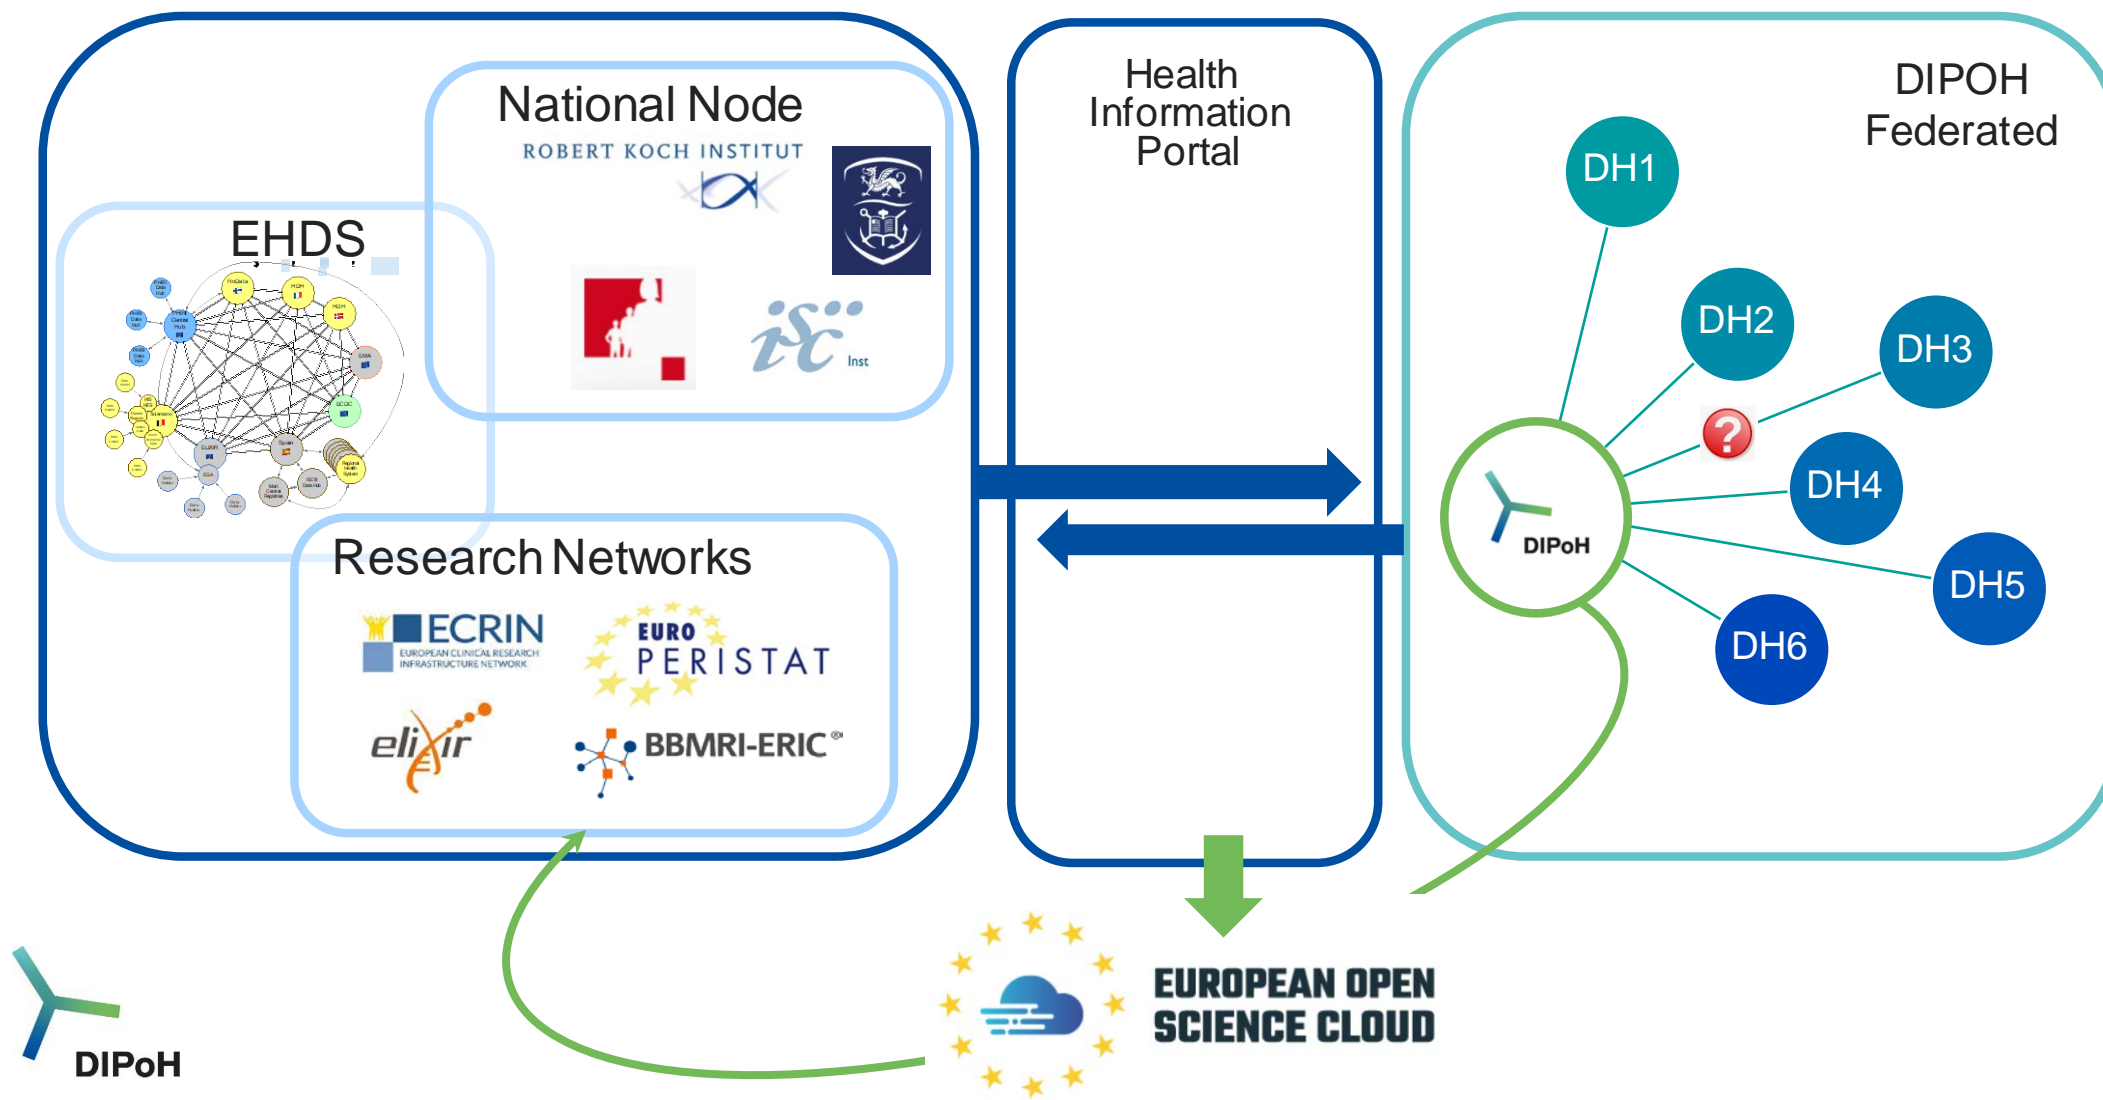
National Node

ROBERT KOCH INSTITUT

iSC Inst

EHDS

Research Networks

ECRIN
EUROPEAN CLINICAL RESEARCH INFRASTRUCTURE NETWORK

EURO PERISTAT

elixir

BBMRI-ERIC

Health Information Portal

DIPOH Federated

DH1

DH2

DH3

DH4

DH5

DH6

DIPoH

EUROPEAN OPEN SCIENCE CLOUD

DIPoH